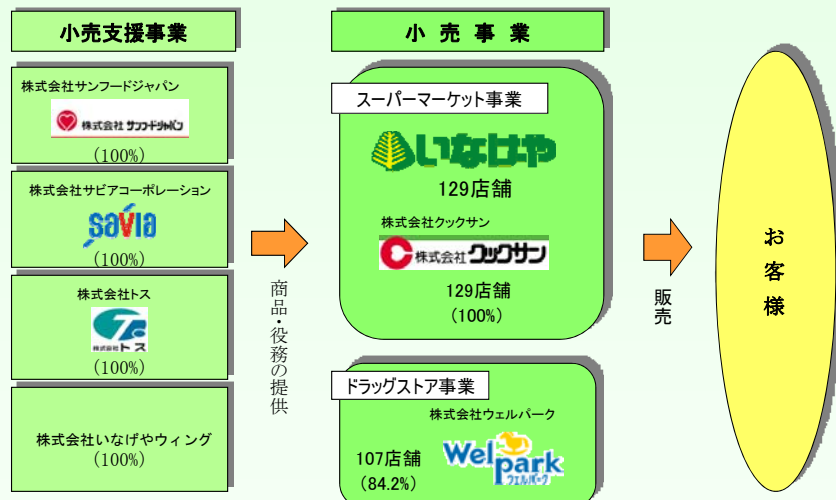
小売支援事業

株式会社サンフードジャパン
株式会社サンフードジャパン
（100%）

株式会社サビアコーポレーション
savia
（100%）

株式会社トス
株式会社トス
（100%）

株式会社いなげやウィング
（100%）

商品・役務の提供

小 売 事 業

スーパーマーケット事業
いなげや
129店舗

株式会社クックサン
株式会社クックサン
129店舗
（100%）

ドラッグストア事業
株式会社ウェルパーク
Welpark ウェルパーク
107店舗
（84.2%）

販売

お客様